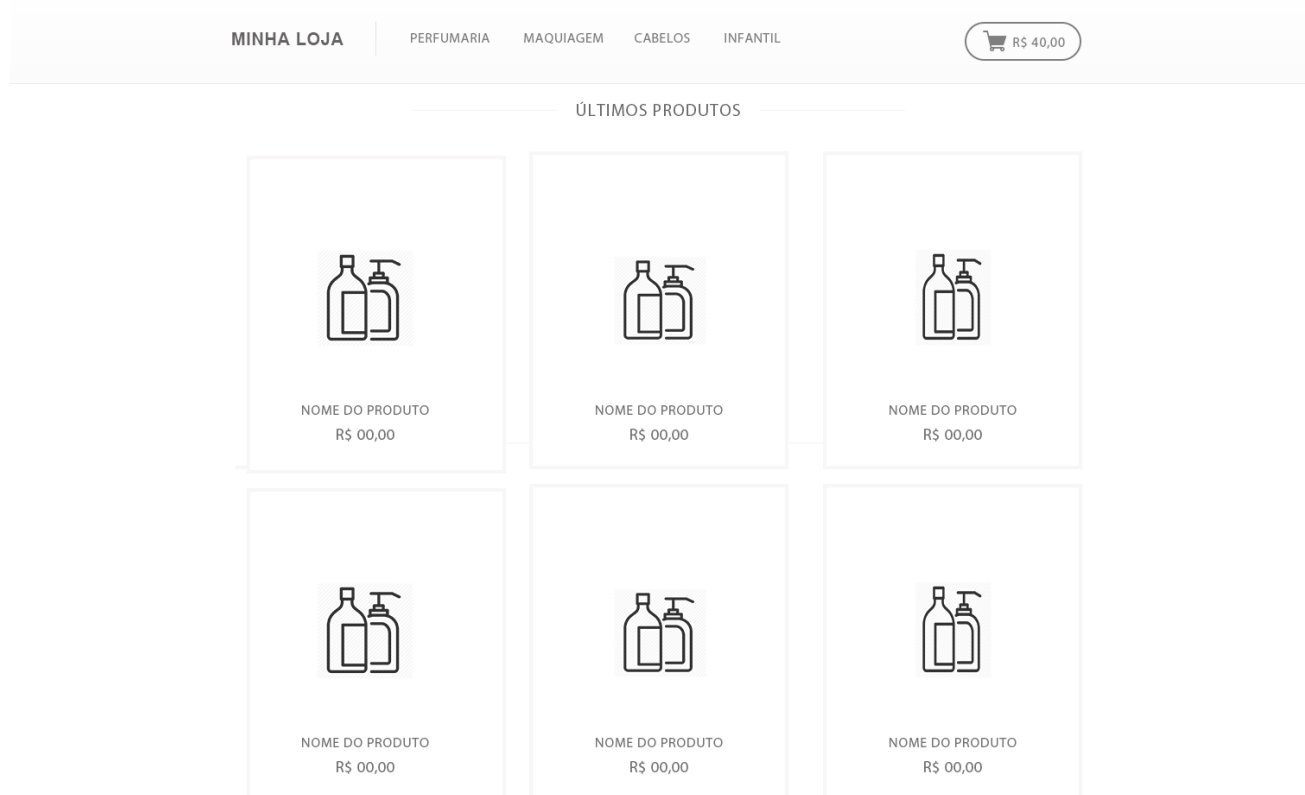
MINHA LOJA

PERFUMARIA MAQUIAGEM CABELOS INFANTIL

R$ 40,00

ÚLTIMOS PRODUTOS

NOME DO PRODUTO
R$ 00,00

NOME DO PRODUTO
R$ 00,00

NOME DO PRODUTO
R$ 00,00

NOME DO PRODUTO
R$ 00,00

NOME DO PRODUTO
R$ 00,00

NOME DO PRODUTO
R$ 00,00